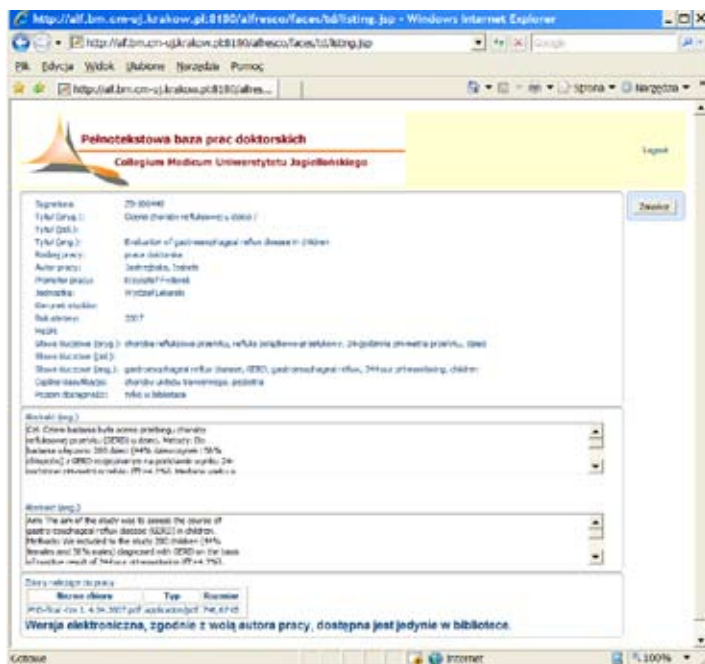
http://alf.bm.cm-uj.krakow.pl:8180/alfresco/faces/bd/listing.jsp - Windows Internet Explorer

http://alf.bm.cm-uj.krakow.pl:8180/alfresco/faces/bd/listing.jsp

Plik Edycja Widok Ulubione Narzędzia Pomoc

http://alf.bm.cm-uj.krakow.pl:8180/alfres...

Strona Narzędzia

Pełnotekstowa baza prac doktorskich

Collegium Medicum Uniwersytetu Jagiellońskiego

Logout

Zamknij

Sygnatura: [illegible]
Tytuł (pol.): Ocena choroby refluksowej u dzieci
Tytuł (ukr.):
Tytuł (ang.): Evaluation of gastroesophageal reflux disease in children
Rodzaj pracy: praca doktorska
Autor pracy: Jędrzejczak, Izabela
Promotor pracy: Krzysztof Fyderek
Jednostka: Wydział Lekarski
Recenzent:
Rok obrony: 2007
Hasła:
Słowa kluczowe (pol.): choroba refluksowa przełyku, refluks żołądkowo-przełykowy, 24-godzinna pH-metria przełyku, dzieci
Słowa kluczowe (ukr.):
Słowa kluczowe (ang.): gastroesophageal reflux disease, GERD, gastroesophageal reflux, 24-hour pH-monitoring, children
Ogólna klasyfikacja: choroby układu trawiennego, pediatria
Poziom dostępności: tylko w bibliotece

Abstrakt (pol.)
Cel: Celem badania była ocena przebiegu choroby refluksowej przełyku (GERD) u dzieci. Metody: Do badania włączono 200 dzieci (44% dziewcząt i 56% chłopców) z GERD rozpoznanym na podstawie wyniku 24-godzinnej pH-metrii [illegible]

Abstrakt (ang.)
Aim: The aim of the study was to assess the course of gastro-oesophageal reflux disease (GERD) in children. Methods: We included to the study 200 children (44% females and 56% males) diagnosed with GERD on the basis of positive result of 24-hour pH-monitoring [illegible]

Zbiory należące do pracy
| Nazwa zbioru | Typ | Rozmiar |
|---|---|---|
| PhD-Tezar-Cm 1.4.34.2007.pdf | application/pdf | 746,67 kB |

Wersja elektroniczna, zgodnie z wolą autora pracy, dostępna jest jedynie w bibliotece.

Gotowe

Internet

100%